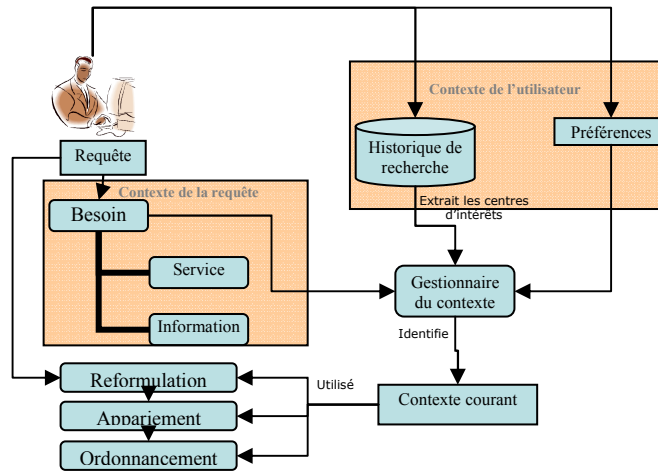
Contexte de l'utilisateur

Historique de recherche

Préférences

Requête

Contexte de la requête

Besoin

Service

Information

Extrait les centres d'intérêts

Gestionnaire du contexte

Identifie

Utilisé

Contexte courant

Reformulation

Appariement

Ordonnancement